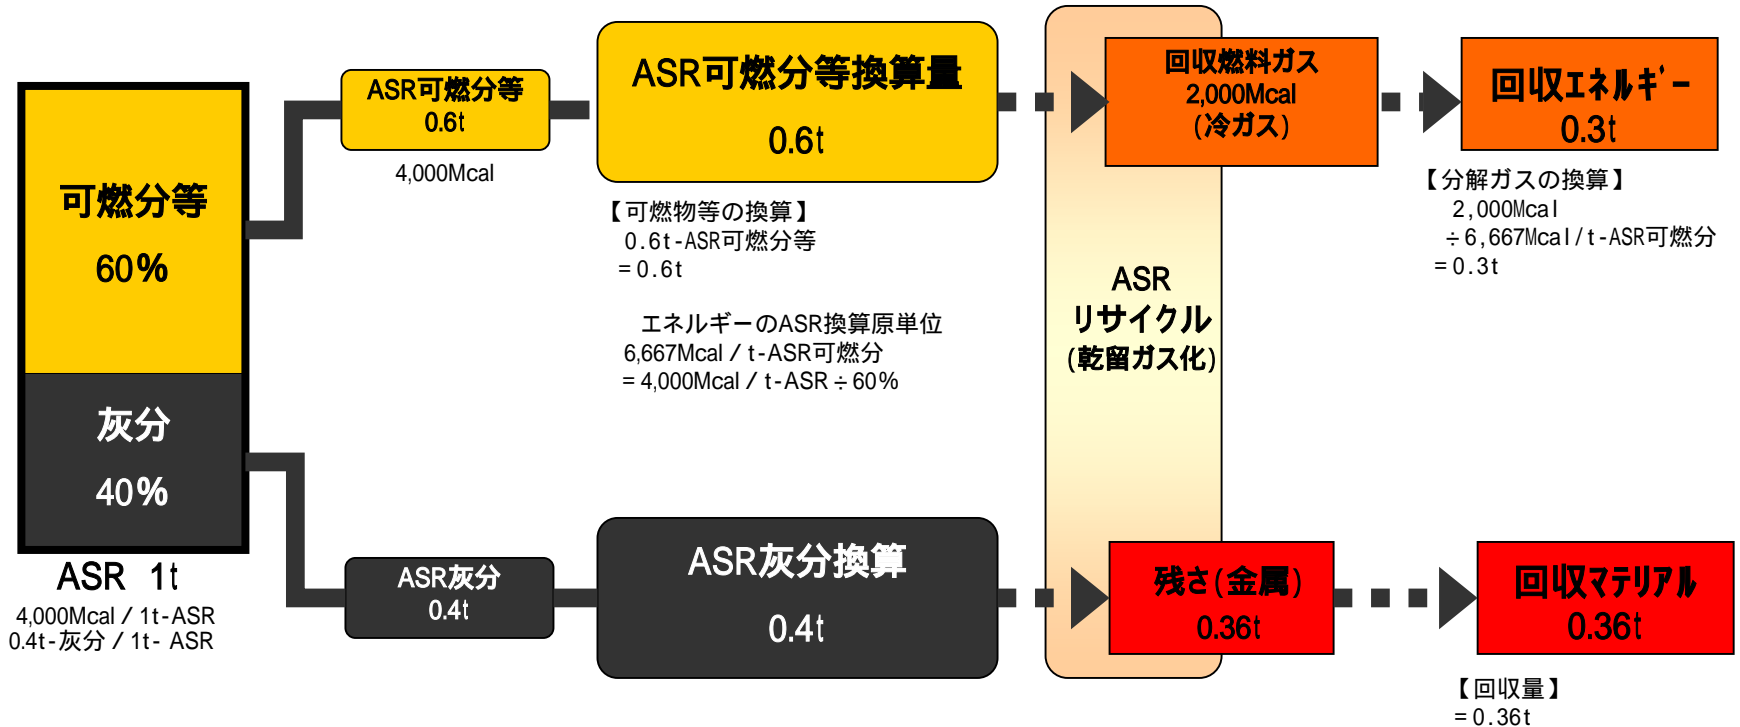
可燃分等

60%

灰分

40%

ASR 1t

4,000Mcal / 1t-ASR
0.4t-灰分 / 1t- ASR

ASR可燃分等
0.6t

4,000Mcal

ASR可燃分等換算量

0.6t

【可燃物等の換算】
0.6t-ASR可燃分等
=0.6t

エネルギーのASR換算原単位
6,667Mcal / t-ASR可燃分
= 4,000Mcal / t-ASR ÷ 60%

ASR灰分
0.4t

ASR灰分換算

0.4t

ASR
リサイクル
(乾留ガス化)

回収燃料ガス
2,000Mcal
(冷ガス)

回収エネルギー
0.3t

【分解ガスの換算】
2,000Mcal
÷6,667Mcal/t-ASR可燃分
=0.3t

残さ(金属)
0.36t

回収マテリアル
0.36t

【回収量】
=0.36t